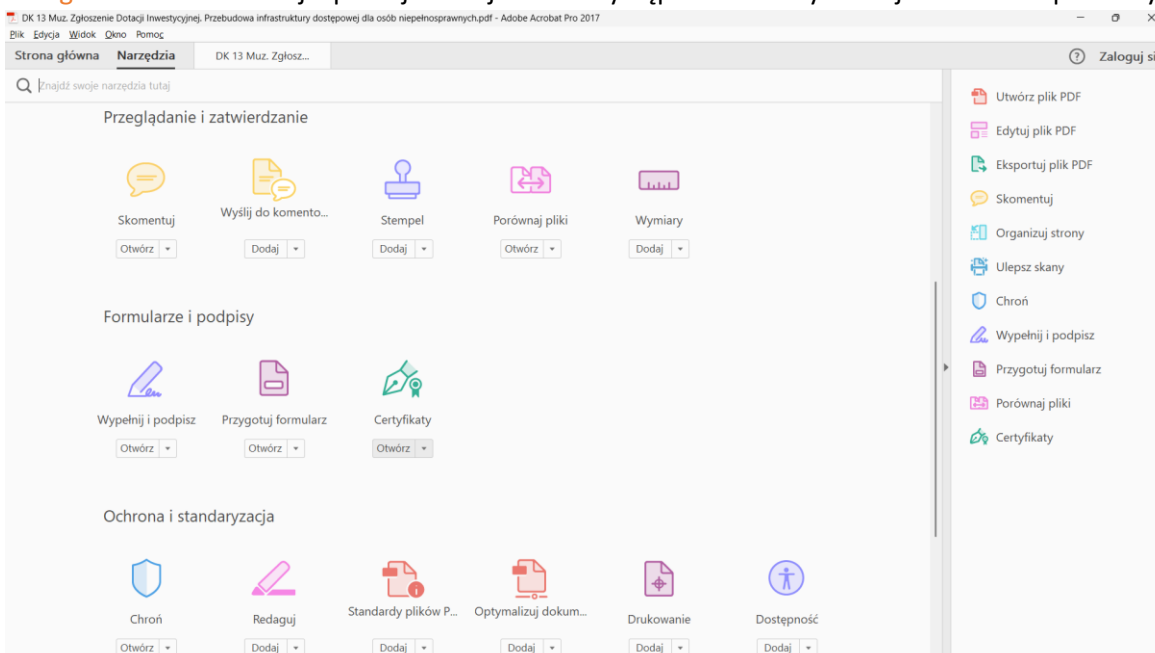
DK 13 Muz. Zgłoszenie Dotacji Inwestycyjnej. Przebudowa infrastruktury dostępowej dla osób niepełnosprawnych.pdf - Adobe Acrobat Pro 2017

Plik Edycja Widok Okno Pomoc

Strona główna Narzędzia DK 13 Muz. Zgłosz...

Zaloguj si

Znajdź swoje narzędzia tutaj

Przeglądanie i zatwierdzanie

Skomentuj
Otwórz

Wyślij do komento...
Dodaj

Stempel
Dodaj

Porównaj pliki
Otwórz

Wymiary
Dodaj

Formularze i podpisy

Wypełnij i podpisz
Otwórz

Przygotuj formularz
Otwórz

Certyfikaty
Otwórz

Ochrona i standaryzacja

Chroń
Otwórz

Redaguj
Dodaj

Standardy plików P...
Dodaj

Optymalizuj dokum...
Dodaj

Drukowanie
Dodaj

Dostępność
Dodaj

Utwórz plik PDF
Edytuj plik PDF
Eksportuj plik PDF
Skomentuj
Organizuj strony
Ulepsz skany
Chroń
Wypełnij i podpisz
Przygotuj formularz
Porównaj pliki
Certyfikaty